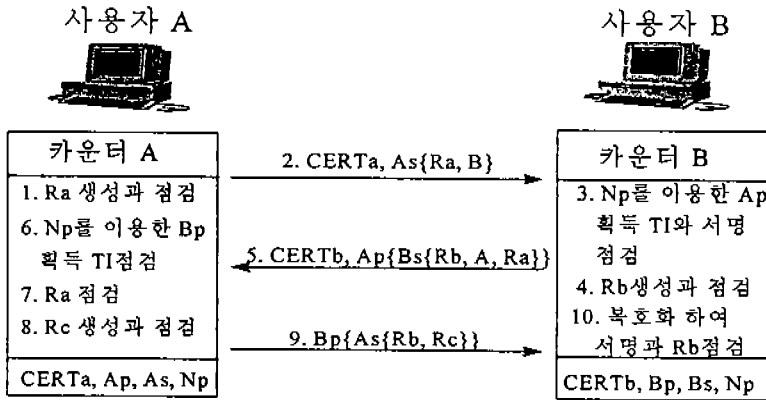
사용자 A

사용자 B

카운터 A

1. Ra 생성과 점검

6. Np를 이용한 Bp 획득 TI점검

7. Ra 점검

8. Rc 생성과 점검

CERTa, Ap, As, Np

2. CERTa, As{Ra, B}

5. CERTb, Ap{Bs{Rb, A, Ra}}

9. Bp{As{Rb, Rc}}

카운터 B

3. Np를 이용한 Ap 획득 TI와 서명 점검

4. Rb생성과 점검

10. 복호화 하여 서명과 Rb점검

CERTb, Bp, Bs, Np